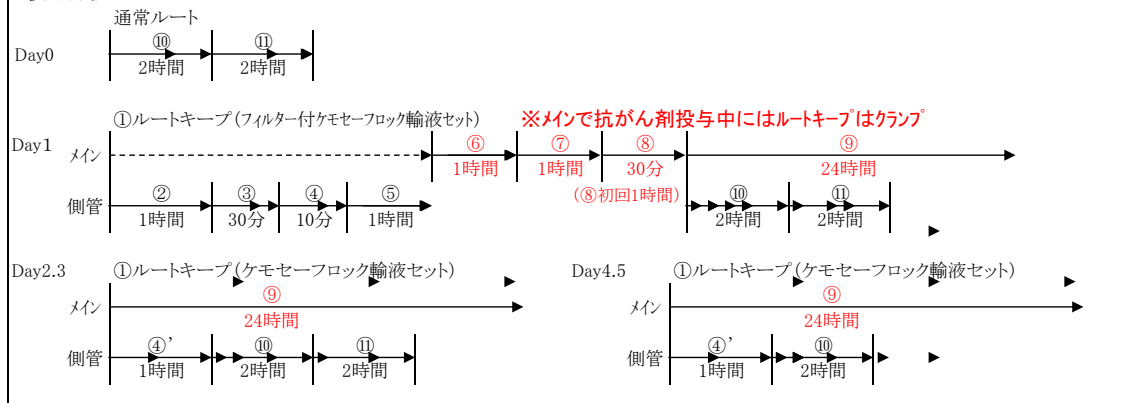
通常ルート

Day0

⑩
2時間

⑪
2時間

①ルートキープ（フィルター付ケモセーフロック輸液セット）

※メインで抗がん剤投与中にはルートキープはクランプ

Day1

メイン

⑥
1時間

⑦
1時間

⑧
30分

⑨
24時間

（⑧初回1時間）

側管

②
1時間

③
30分

④
10分

⑤
1時間

⑩
2時間

⑪
2時間

Day2.3

①ルートキープ（ケモセーフロック輸液セット）

メイン

⑨
24時間

側管

④'
1時間

⑩
2時間

⑪
2時間

Day4.5

①ルートキープ（ケモセーフロック輸液セット）

メイン

⑨
24時間

側管

④'
1時間

⑩
2時間